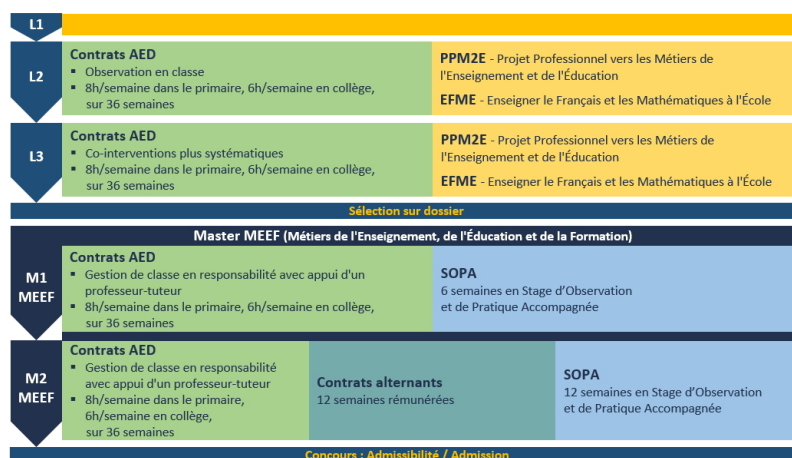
L1

L2

Contrats AED
▪ Observation en classe
▪ 8h/semaine dans le primaire, 6h/semaine en collège, sur 36 semaines

PPM2E - Projet Professionnel vers les Métiers de l'Enseignement et de l'Éducation

EFME - Enseigner le Français et les Mathématiques à l'École

L3

Contrats AED
▪ Co-interventions plus systématiques
▪ 8h/semaine dans le primaire, 6h/semaine en collège, sur 36 semaines

PPM2E - Projet Professionnel vers les Métiers de l'Enseignement et de l'Éducation

EFME - Enseigner le Français et les Mathématiques à l'École

Sélection sur dossier

Master MEEF (Métiers de l'Enseignement, de l'Éducation et de la Formation)

M1 MEEF

Contrats AED
▪ Gestion de classe en responsabilité avec appui d'un professeur-tuteur
▪ 8h/semaine dans le primaire, 6h/semaine en collège, sur 36 semaines

SOPA
6 semaines en Stage d'Observation et de Pratique Accompagnée

M2 MEEF

Contrats AED
▪ Gestion de classe en responsabilité avec appui d'un professeur-tuteur
▪ 8h/semaine dans le primaire, 6h/semaine en collège, sur 36 semaines

Contrats alternants
12 semaines rémunérées

SOPA
12 semaines en Stage d'Observation et de Pratique Accompagnée

Concours : Admissibilité / Admission